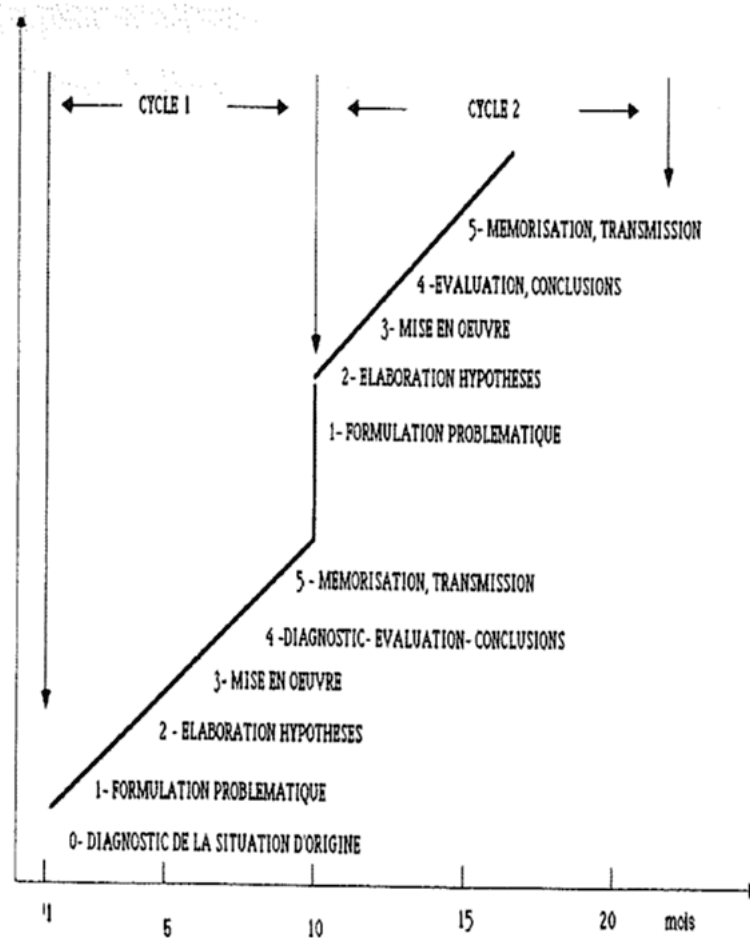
CYCLE 1

CYCLE 2

5- MEMORISATION, TRANSMISSION

4 -EVALUATION, CONCLUSIONS

3- MISE EN OEUVRE

2- ELABORATION HYPOTHESES

1- FORMULATION PROBLEMATIQUE

5 - MEMORISATION, TRANSMISSION

4 -DIAGNOSTIC- EVALUATION- CONCLUSIONS

3- MISE EN OEUVRE

2 - ELABORATION HYPOTHESES

1- FORMULATION PROBLEMATIQUE

0- DIAGNOSTIC DE LA SITUATION D'ORIGINE

1

5

10

15

20

mois